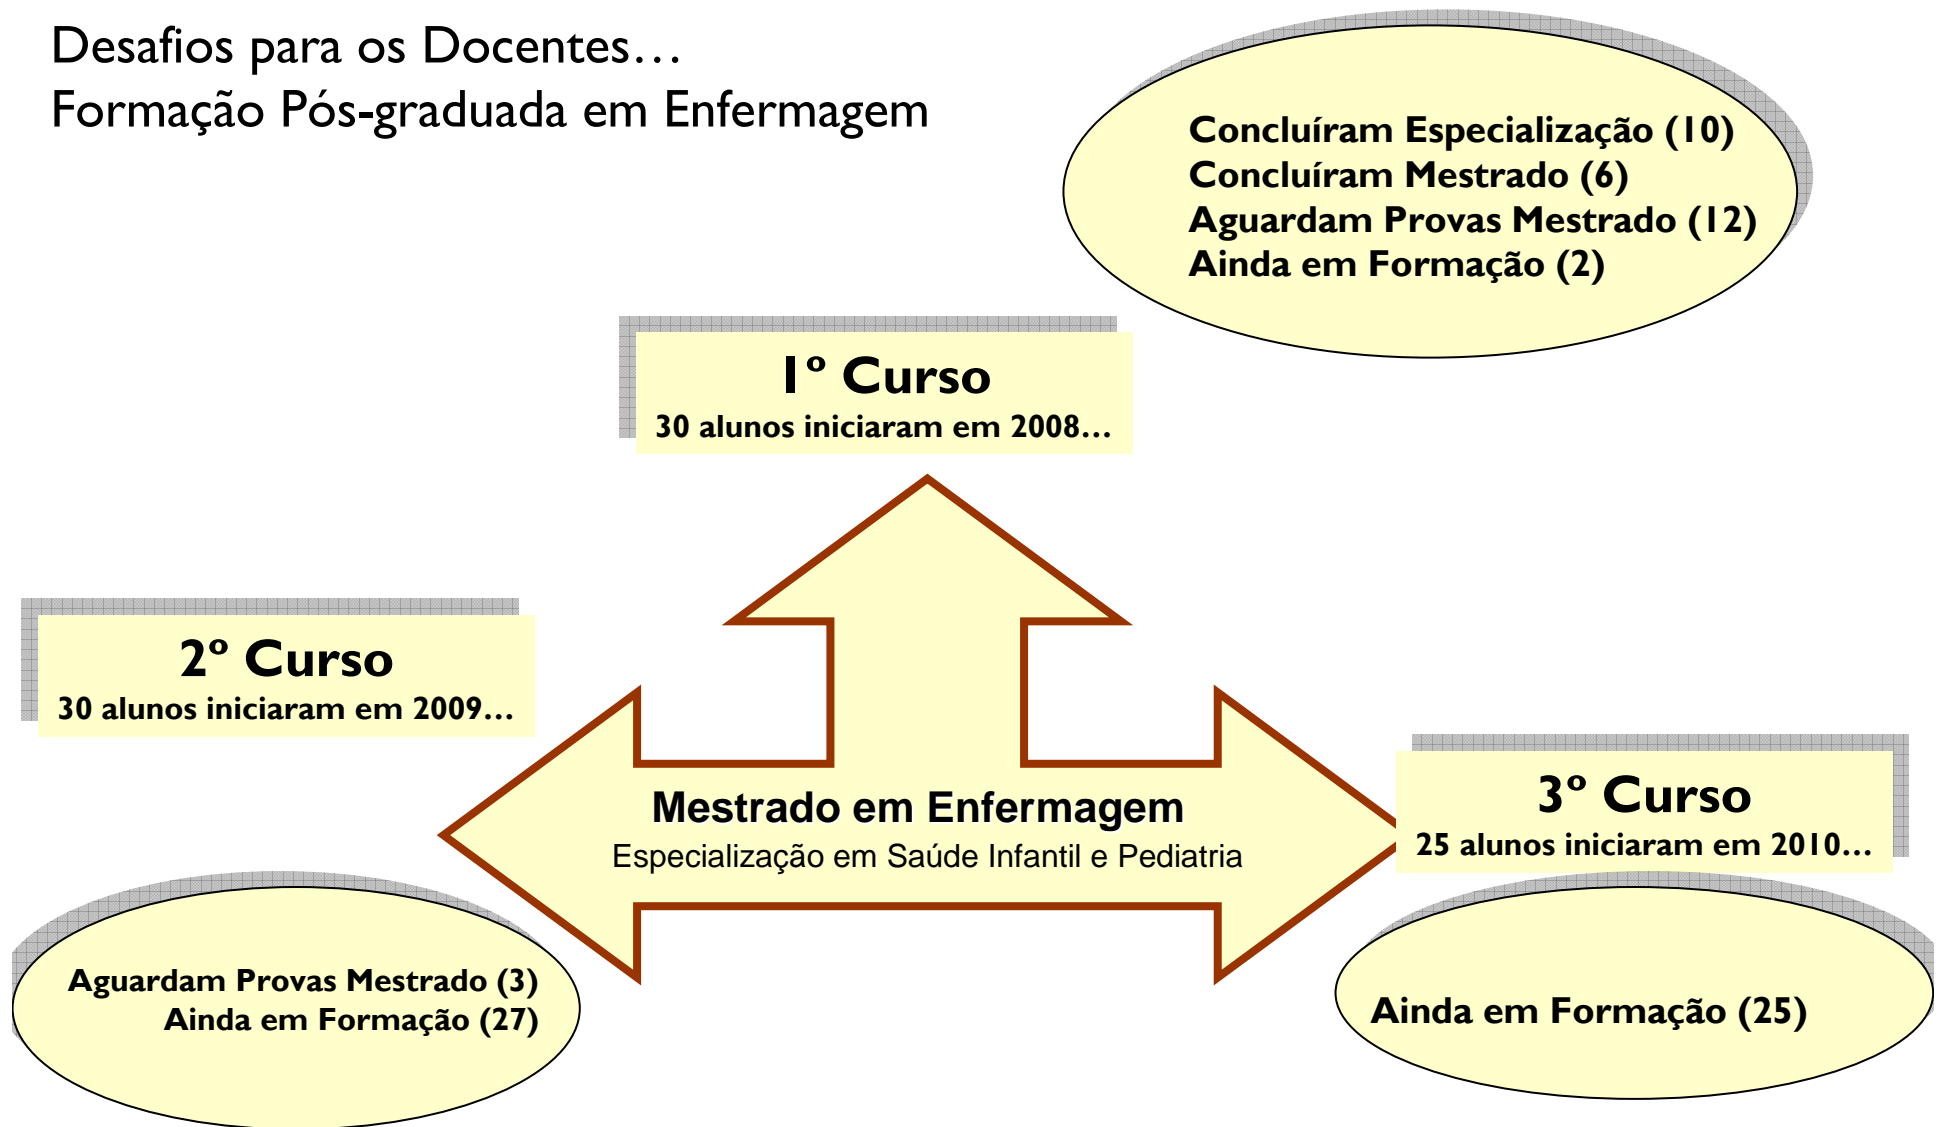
Desafios para os Docentes…
Formação Pós-graduada em Enfermagem

Concluíram Especialização (10)
Concluíram Mestrado (6)
Aguardam Provas Mestrado (12)
Ainda em Formação (2)

1º Curso
30 alunos iniciaram em 2008…

2º Curso
30 alunos iniciaram em 2009…

Mestrado em Enfermagem
Especialização em Saúde Infantil e Pediatria

3º Curso
25 alunos iniciaram em 2010…

Aguardam Provas Mestrado (3)
Ainda em Formação (27)

Ainda em Formação (25)